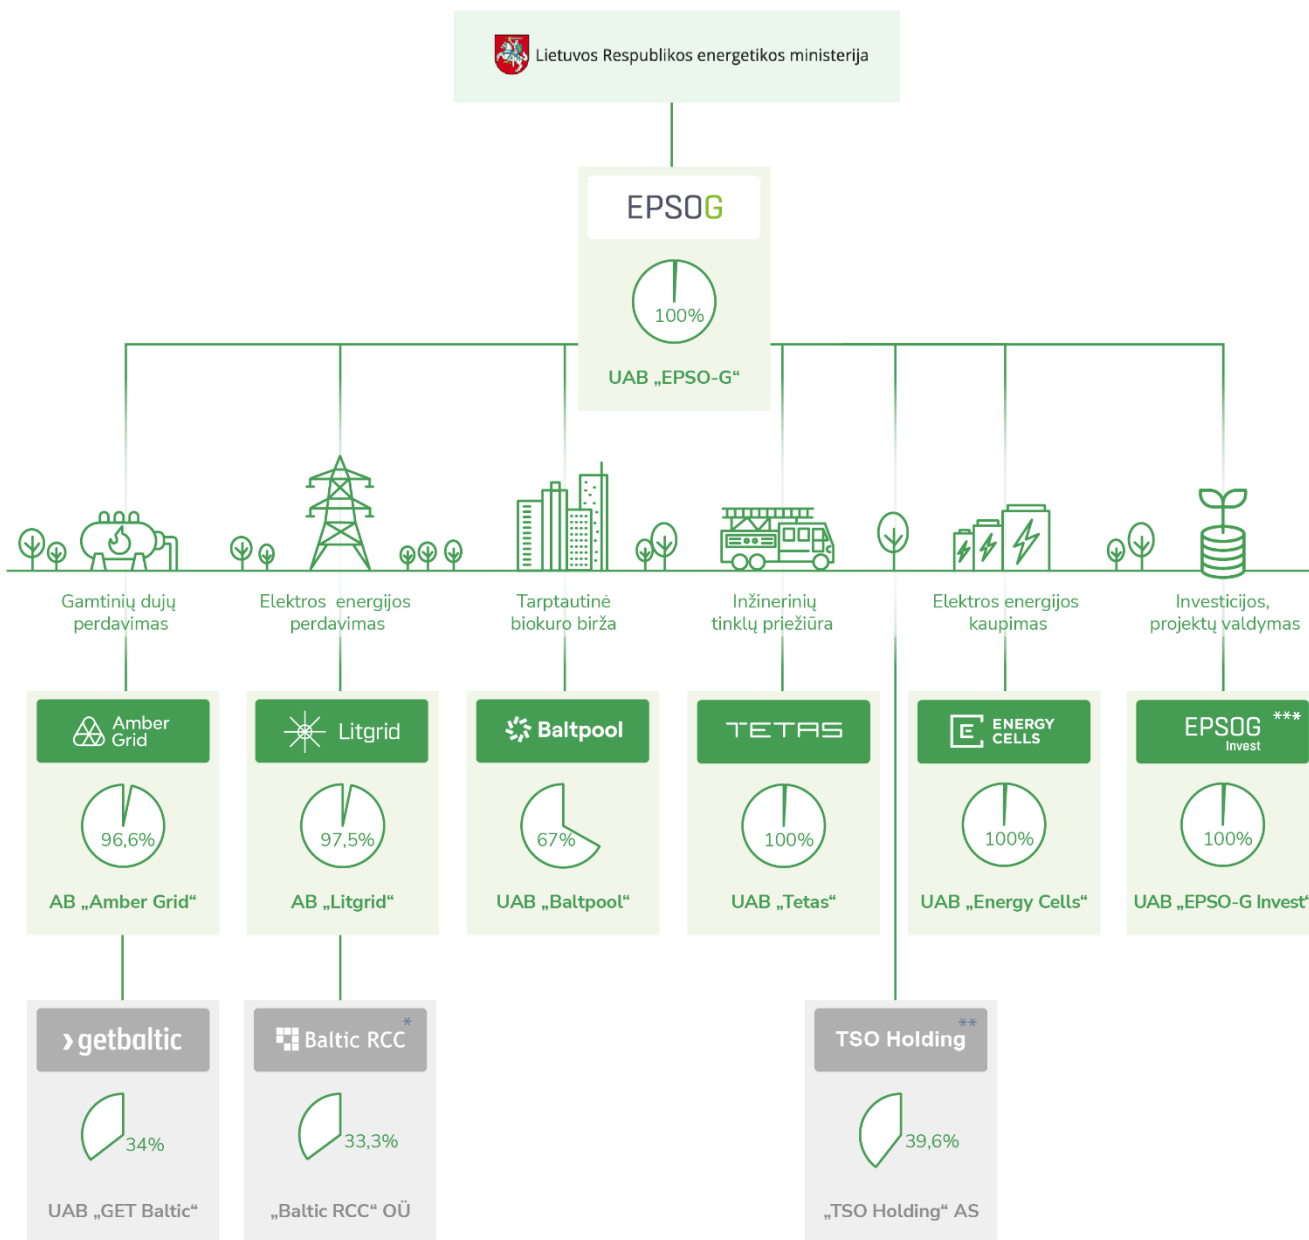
Lietuvos Respublikos energetikos ministerija

EPSOG

100%

UAB „EPSO-G“

Gamtinių dujų perdavimas

Elektros energijos perdavimas

Tarptautinė biokuro birža

Inžinerinių tinklų priežiūra

Elektros energijos kaupimas

Investicijos, projektų valdymas

Amber Grid

96,6%

AB „Amber Grid“

Litgrid

97,5%

AB „Litgrid“

Baltpool

67%

UAB „Baltpool“

TETAS

100%

UAB „Tetas“

ENERGY CELLS

100%

UAB „Energy Cells“

EPSOG Invest ***

100%

UAB „EPSO-G Invest“

getbaltic

34%

UAB „GET Baltic“

Baltic RCC *

33,3%

„Baltic RCC“ OÜ

TSO Holding **

39,6%

„TSO Holding“ AS